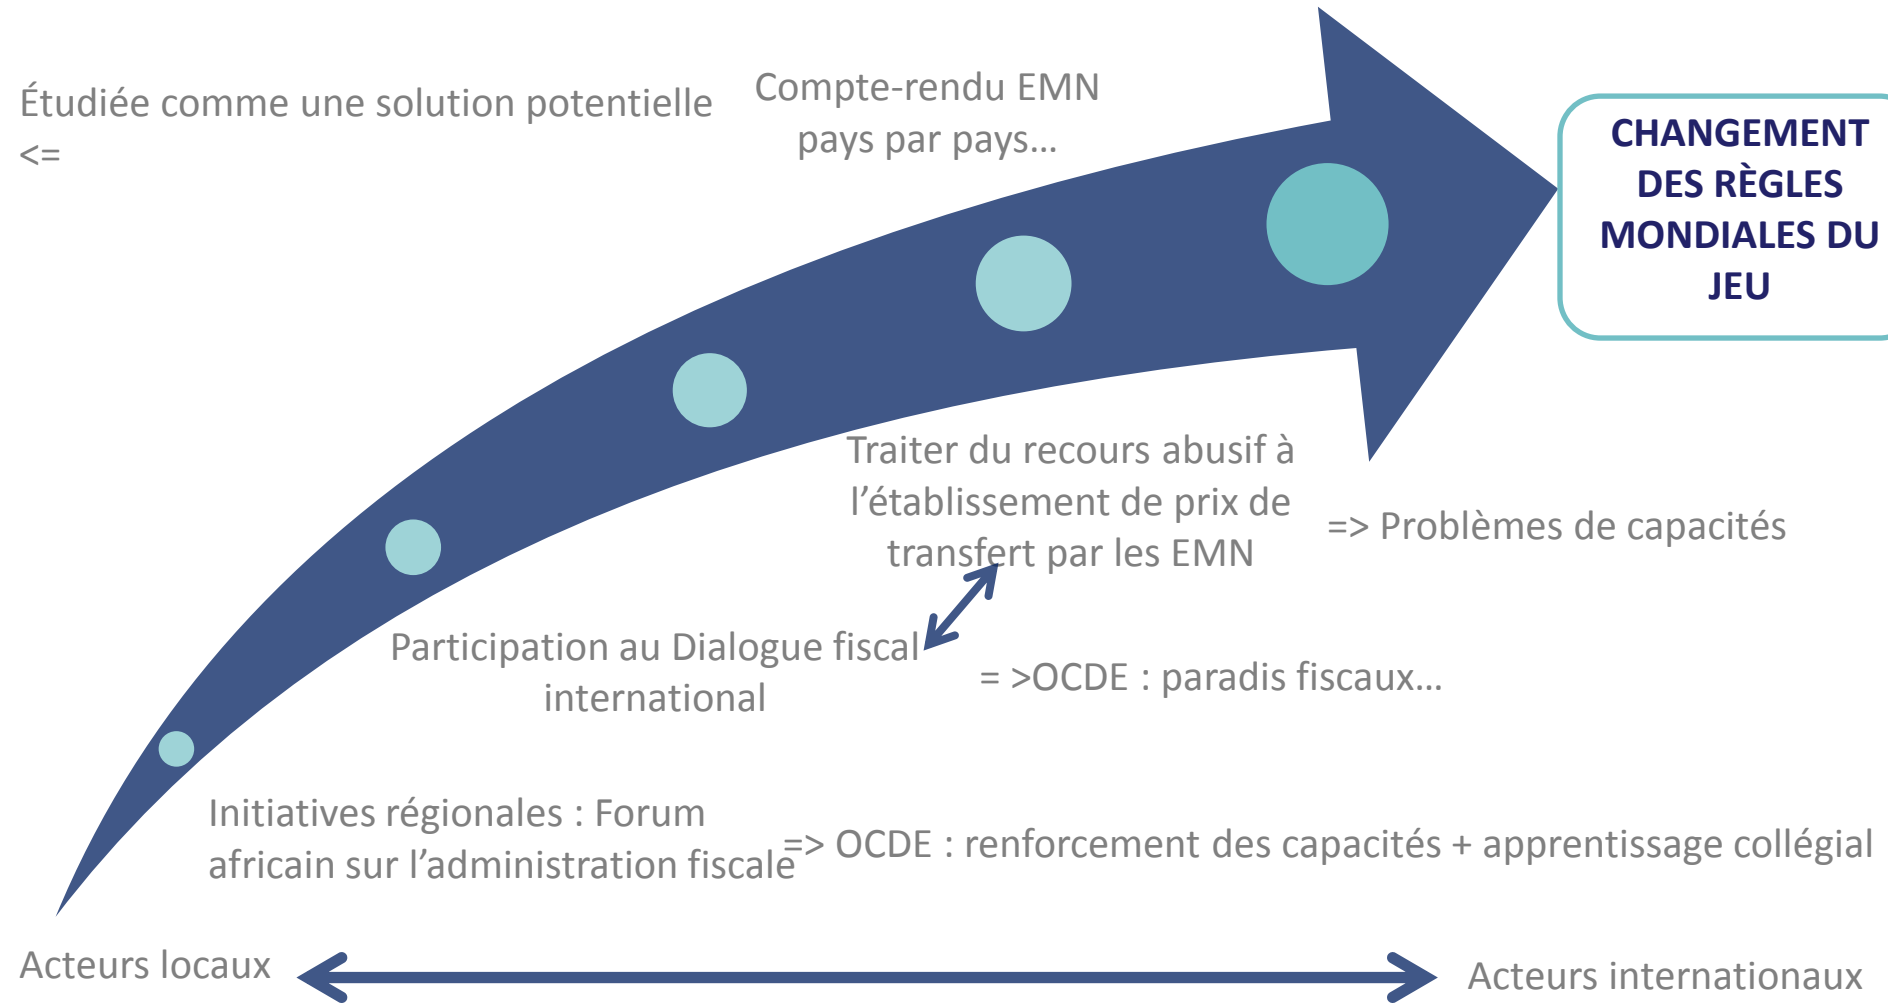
Étudiée comme une solution potentielle <=

Compte-rendu EMN pays par pays…

CHANGEMENT DES RÈGLES MONDIALES DU JEU

Traiter du recours abusif à l'établissement de prix de transfert par les EMN

=> Problèmes de capacités

Participation au Dialogue fiscal international

= >OCDE : paradis fiscaux…

Initiatives régionales : Forum africain sur l'administration fiscale

=> OCDE : renforcement des capacités + apprentissage collégial

Acteurs locaux

Acteurs internationaux